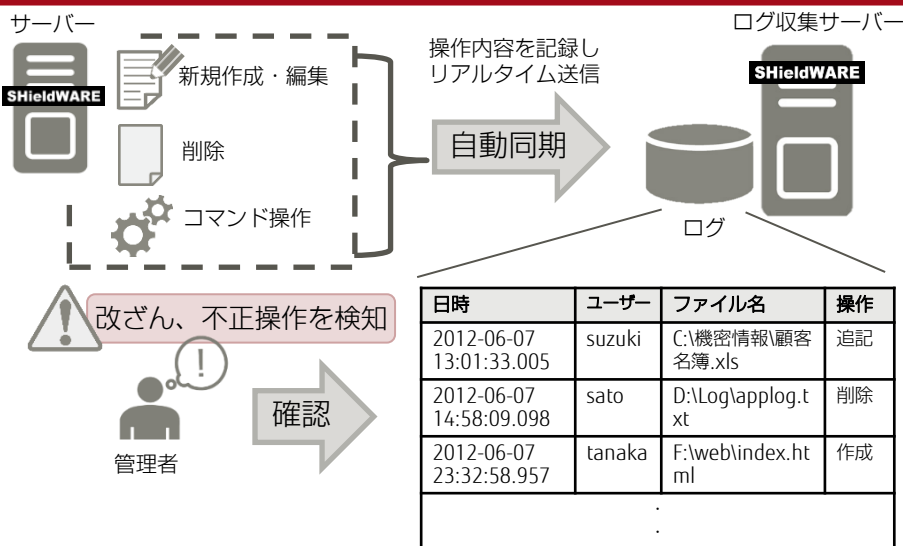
サーバー

SHieldWARE

新規作成・編集

削除

コマンド操作

操作内容を記録しリアルタイム送信

自動同期

ログ収集サーバー

SHieldWARE

ログ

改ざん、不正操作を検知

!

確認

管理者

| 日時 | ユーザー | ファイル名 | 操作 |
|---|---|---|---|
| 2012-06-07 13:01:33.005 | suzuki | C:\機密情報\顧客名簿.xls | 追記 |
| 2012-06-07 14:58:09.098 | sato | D:\Log\applog.txt | 削除 |
| 2012-06-07 23:32:58.957 | tanaka | F:\web\index.html | 作成 |
| | | . . | |